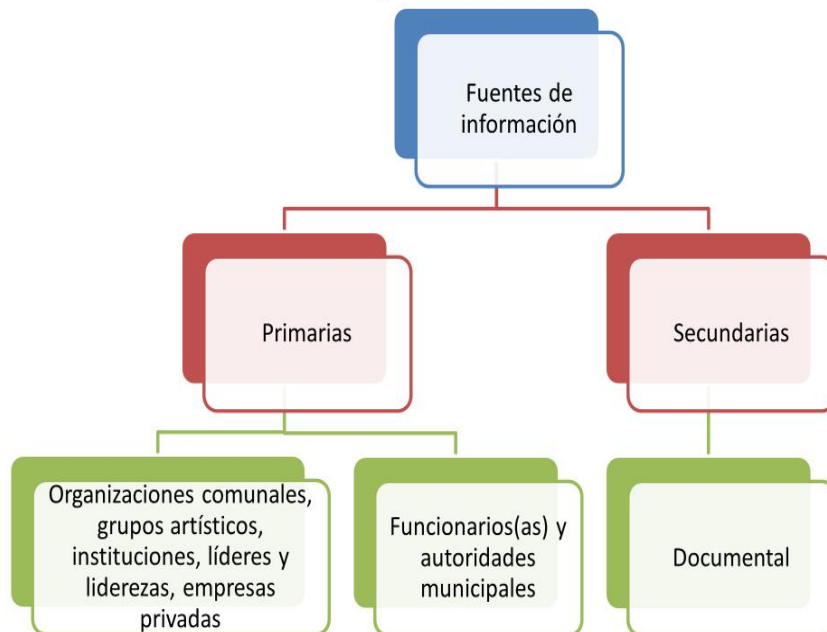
Fuentes de información

Primarias

Secundarias

Organizaciones comunales, grupos artísticos, instituciones, líderes y liderezas, empresas privadas

Funcionarios(as) y autoridades municipales

Documental